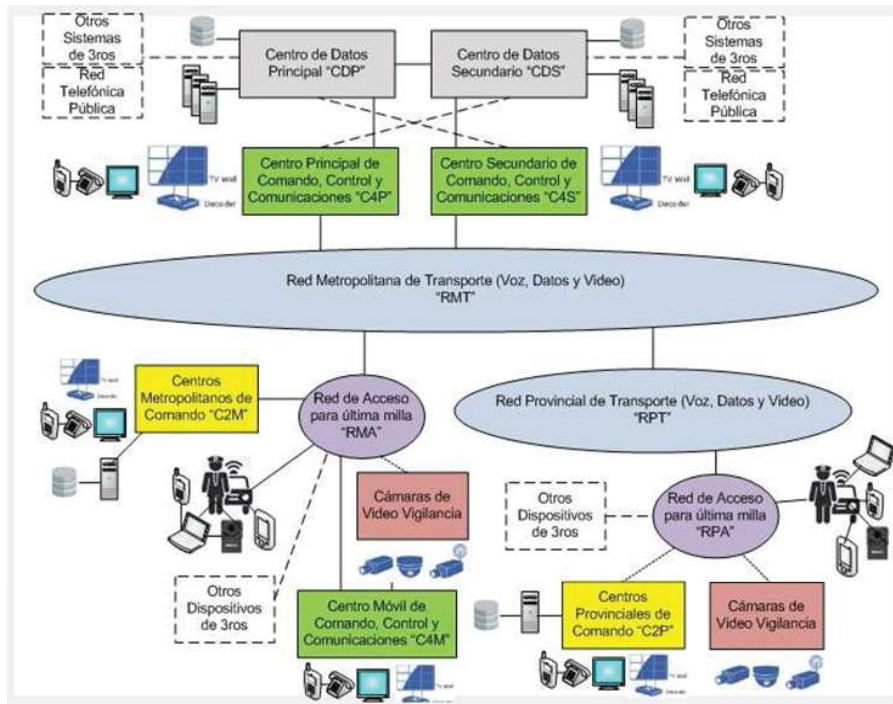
Otros Sistemas de 3ros

Red Telefónica Pública

Centro de Datos Principal "CDP"

Centro de Datos Secundario "CDS"

Otros Sistemas de 3ros

Red Telefónica Pública

TV Wall

Decoder

Centro Principal de Comando, Control y Comunicaciones "C4P"

Centro Secundario de Comando, Control y Comunicaciones "C4S"

TV Wall

Decoder

Red Metropolitana de Transporte (Voz, Datos y Video) "RMT"

TV Wall

Decoder

Centros Metropolitanos de Comando "C2M"

Red de Acceso para última milla "RMA"

Red Provincial de Transporte (Voz, Datos y Video) "RPT"

Cámaras de Video Vigilancia

Otros Dispositivos de 3ros

Red de Acceso para última milla "RPA"

Otros Dispositivos de 3ros

Centro Móvil de Comando, Control y Comunicaciones "C4M"

Centros Provinciales de Comando "C2P"

Cámaras de Video Vigilancia

TV Wall